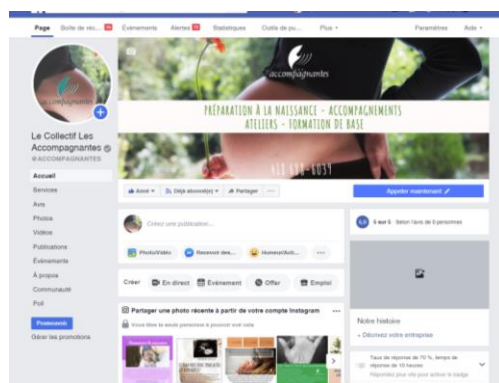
Page Boîte de réc... Événements Alertes Statistiques Outils de pu... Plus ▾ Paramètres Aide ▾

accompagnantes

PRÉPARATION À LA NAISSANCE - ACCOMPAGNEMENTS
ATELIERS - FORMATION DE BASE

418 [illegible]-6039

accompagnantes

Le Collectif Les Accompagnantes
@ACCOMPAGNANTES

Accueil
Services
Avis
Photos
Vidéos
Publications
Événements
À propos
Communauté
Poll

Promouvoir
Gérer les promotions

Aimé ▾ Déjà abonné(e) ▾ Partager ···

Appeler maintenant

Créez une publication...

Photo/Vidéo Recevoir des... Humeur/Acti... ···

Créer En direct Événement Offre Emploi

Partager une photo récente à partir de votre compte Instagram

Vous êtes la seule personne à pouvoir voir cela

5 sur 5 · Selon l'avis de 5 personnes

Notre histoire
Décrivez votre entreprise

Taux de réponse de 70 %, temps de réponse de 10 heures
Répondez plus vite pour activer le badge